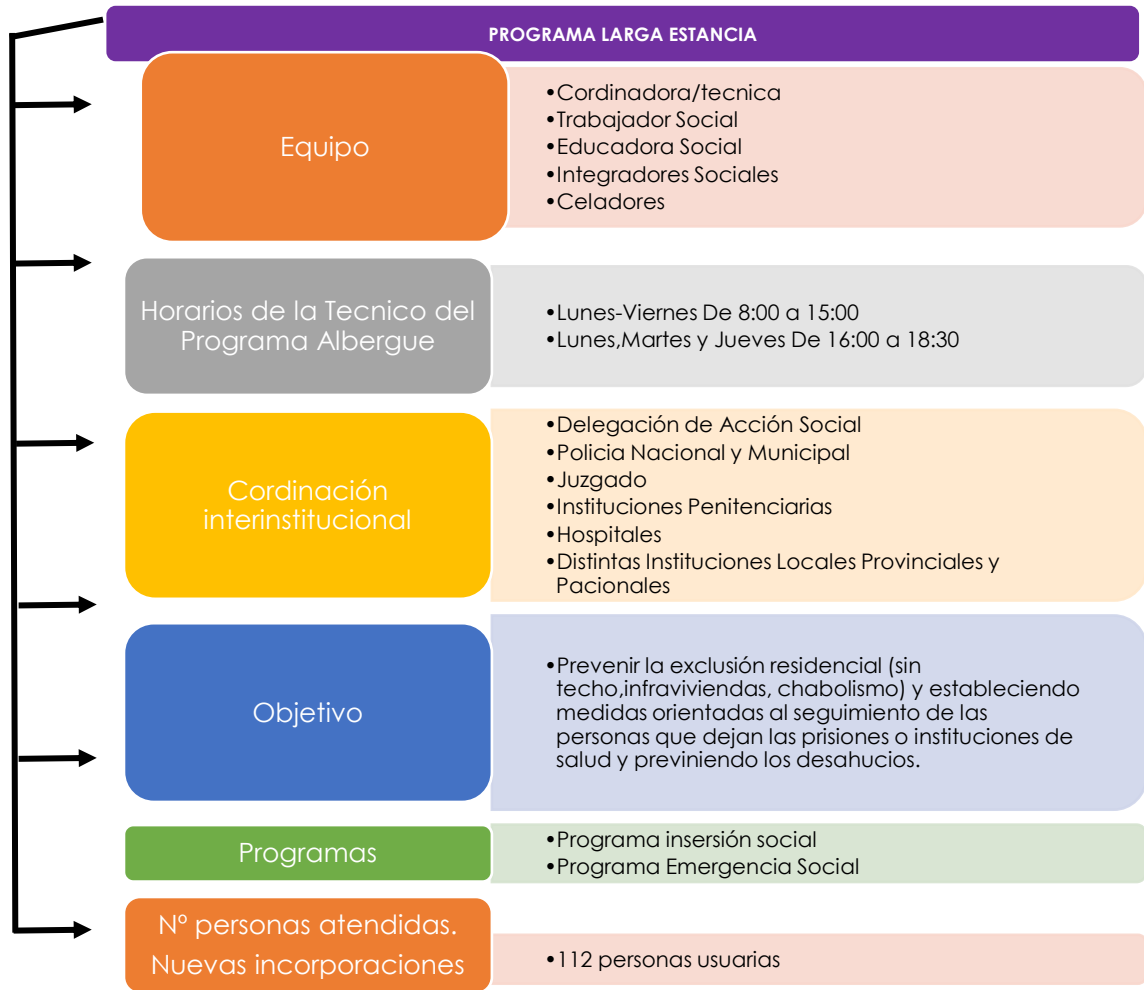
PROGRAMA LARGA ESTANCIA

Equipo

•Cordinadora/tecnica
•Trabajador Social
•Educadora Social
•Integradores Sociales
•Celadores

Horarios de la Tecnico del Programa Albergue

•Lunes-Viernes De 8:00 a 15:00
•Lunes,Martes y Jueves De 16:00 a 18:30

Cordinación interinstitucional

•Delegación de Acción Social
•Policia Nacional y Municipal
•Juzgado
•Instituciones Penitenciarias
•Hospitales
•Distintas Instituciones Locales Provinciales y Pacionales

Objetivo

•Prevenir la exclusión residencial (sin techo,infraviviendas, chabolismo) y estableciendo medidas orientadas al seguimiento de las personas que dejan las prisiones o instituciones de salud y previniendo los desahucios.

Programas

•Programa inserción social
•Programa Emergencia Social

Nº personas atendidas. Nuevas incorporaciones

•112 personas usuarias